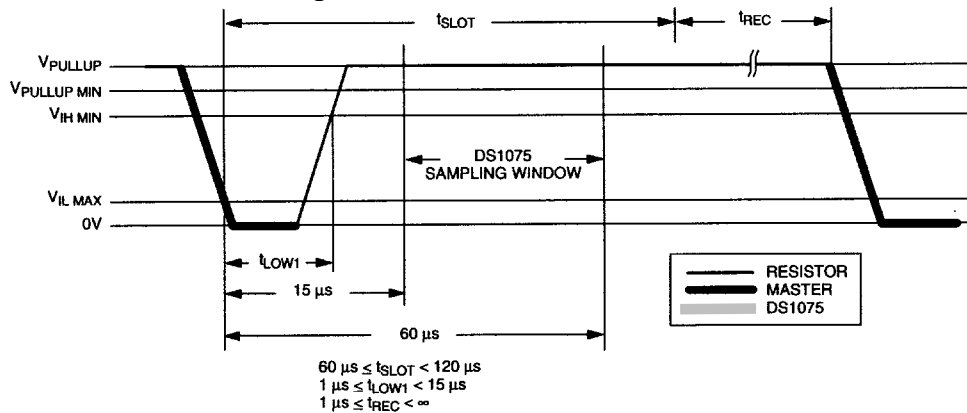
$t_{SLOT}$

$t_{REC}$

$V_{PULLUP}$

$V_{PULLUP\ MIN}$

$V_{IH\ MIN}$

DS1075 SAMPLING WINDOW

$V_{IL\ MAX}$

0V

$t_{LOW1}$

15 µs

60 µs

RESISTOR

MASTER

DS1075

$60\ \mu s \leq t_{SLOT} < 120\ \mu s$
$1\ \mu s \leq t_{LOW1} < 15\ \mu s$
$1\ \mu s \leq t_{REC} < \infty$